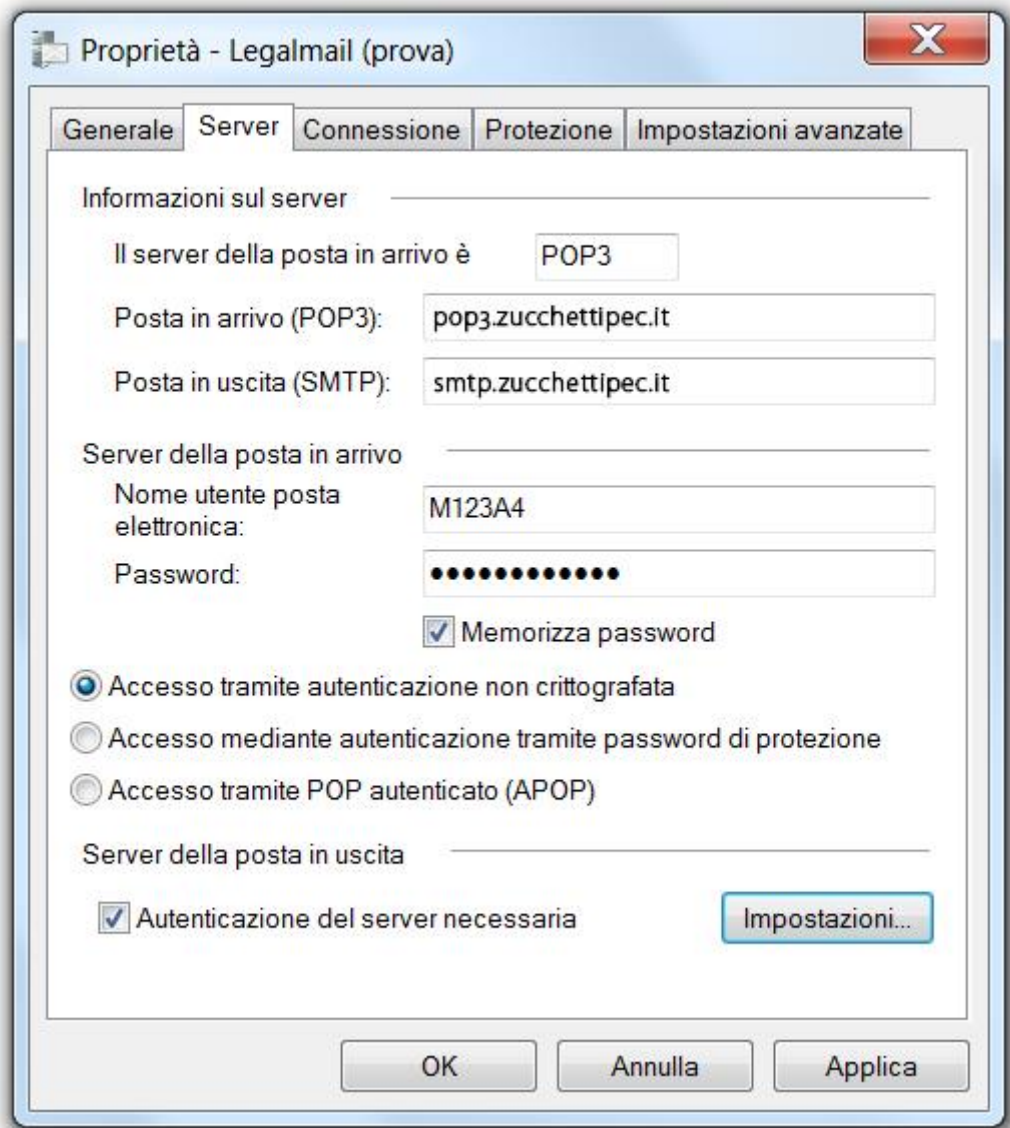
Proprietà - Legalmail (prova)

X

Generale | Server | Connessione | Protezione | Impostazioni avanzate

Informazioni sul server

Il server della posta in arrivo è POP3

Posta in arrivo (POP3): pop3.zucchettipec.it

Posta in uscita (SMTP): smtp.zucchettipec.it

Server della posta in arrivo

Nome utente posta elettronica: M123A4

Password: ●●●●●●●●●●●●●

Memorizza password

Accesso tramite autenticazione non crittografata

Accesso mediante autenticazione tramite password di protezione

Accesso tramite POP autenticato (APOP)

Server della posta in uscita

Autenticazione del server necessaria

Impostazioni...

OK

Annulla

Applica